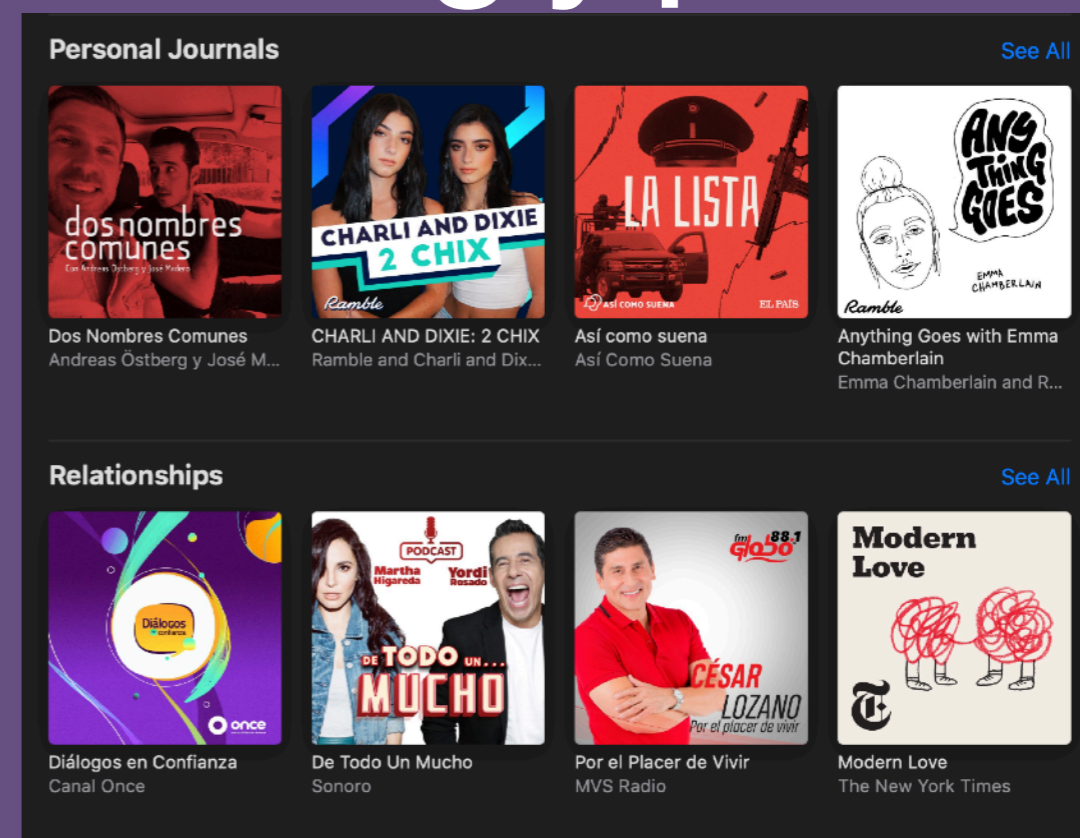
Personal Journals

See All

dos nombres comunes
Con Andreas Östberg y José Madero

CHARLI AND DIXIE 2 CHIX
Ramble

LA LISTA
ASÍ COMO SUENA
EL PAÍS

ANY THING GOES
EMMA CHAMBERLAIN
Ramble

Dos Nombres Comunes
Andreas Östberg y José M...

CHARLI AND DIXIE: 2 CHIX
Ramble and Charli and Dix...

Así como suena
Así Como Suena

Anything Goes with Emma Chamberlain
Emma Chamberlain and R...

Relationships

See All

Diálogos en confianza
once

PODCAST
Martha Higareda
Yordi Rosado
DE TODO UN... MUCHO

fm globo 88.1
CÉSAR LOZANO
Por el placer de vivir

Modern Love

Diálogos en Confianza
Canal Once

De Todo Un Mucho
Sonoro

Por el Placer de Vivir
MVS Radio

Modern Love
The New York Times